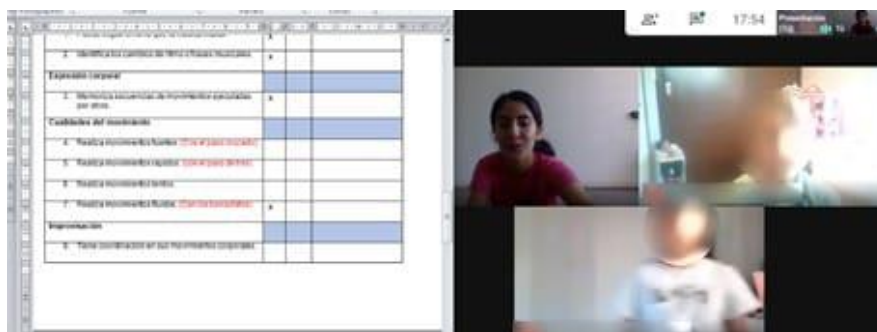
2. Identifica los cambios de ritmo y frases musicales. x

Expresión corporal

3. Memoriza secuencias de movimientos ejecutadas por otros. x

Cualidades del movimiento

4. Realiza movimientos fuertes (Con el paso marcado)

5. Realiza movimientos rápidos (Con el paso de trote)

6. Realiza movimientos lentos

7. Realiza movimientos fluidos (Con los brazos) x

Improvisación

8. Tiene coordinación en sus movimientos corporales

17:54
Presentación